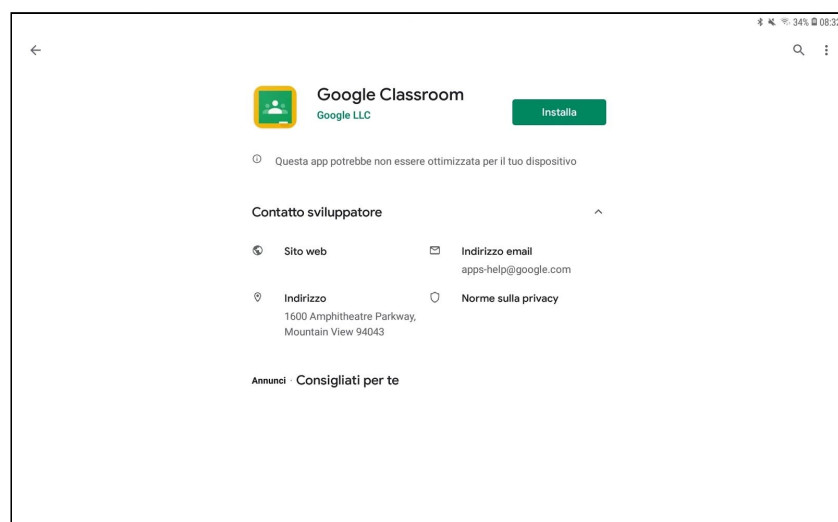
34% 08:32

Google Classroom
Google LLC

Installa

Questa app potrebbe non essere ottimizzata per il tuo dispositivo

Contatto sviluppatore

Sito web

Indirizzo email
apps-help@google.com

Indirizzo
1600 Amphitheatre Parkway, Mountain View 94043

Norme sulla privacy

Annunci · Consigliati per te